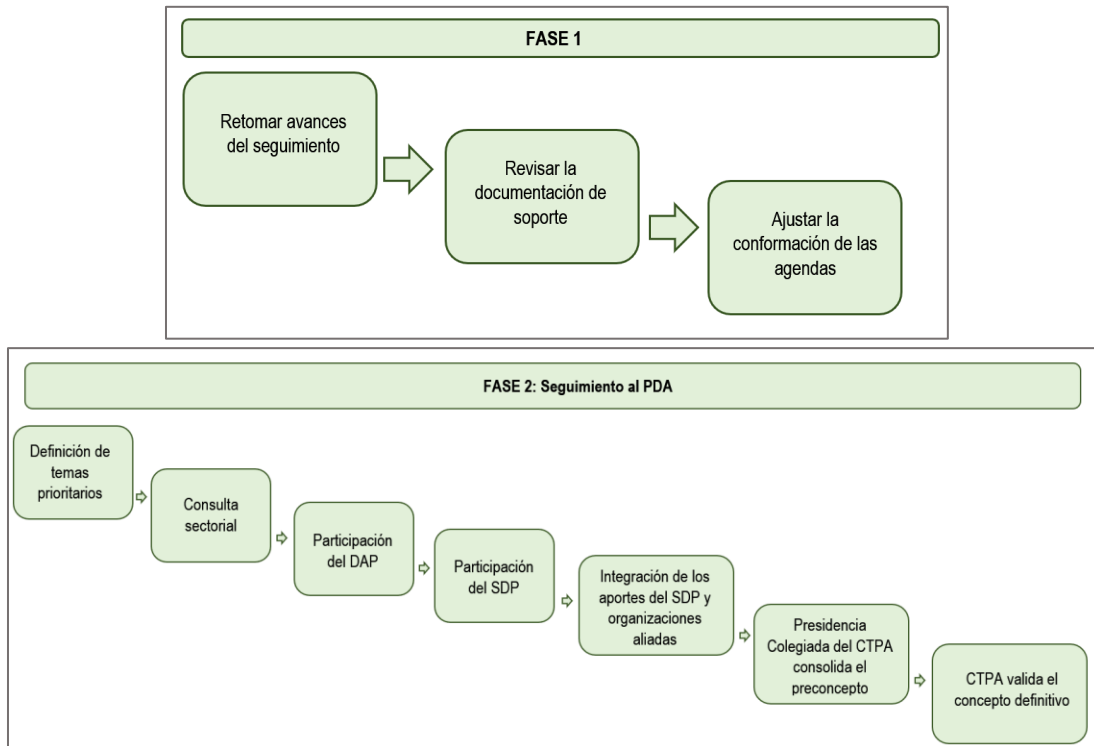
FASE 1

Retomar avances del seguimiento

Revisar la documentación de soporte

Ajustar la conformación de las agendas

FASE 2: Seguimiento al PDA

Definición de temas prioritarios

Consulta sectorial

Participación del DAP

Participación del SDP

Integración de los aportes del SDP y organizaciones aliadas

Presidencia Colegiada del CTPA consolida el preconcepto

CTPA valida el concepto definitivo